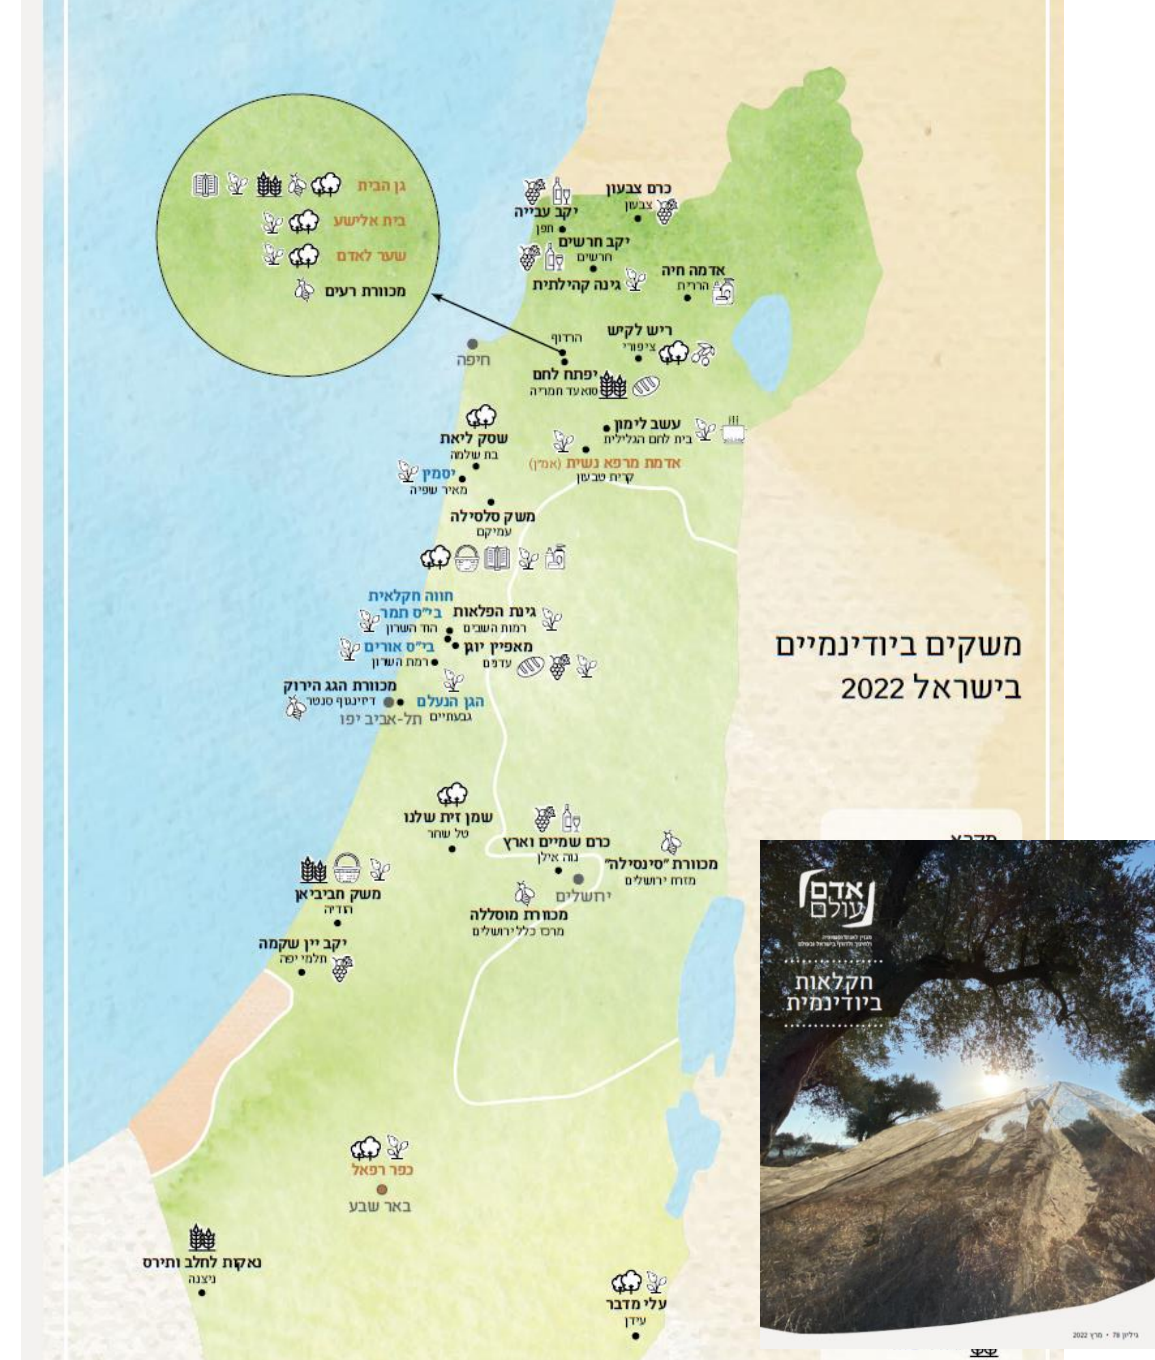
גן הבית
בית אלישע
שער לאדם
מכוורת רעים

כרם צבעון
צבעון
יקב עבייה
חפן
יקב חרשים
חרשים
אדמה חיה
הררית
גינה קהילתית
ריש לקיש
ציפורי
הרדוף
חיפה
יפתח לחם
סנאעד חמריה
עשב לימון
בית לחם הגלילית
אדמת מרפא נשית (אמ"ן)
קרית טבעון
שסק ליאת
בת שלמה
יסמין
מאיר שפיה
משק סלסילה
עמיקם
חווה חקלאית
בי"ס תמר
הוד השרון
גינת הפלאות
רמות השבים
מאפיין יוגן
עדנים
בי"ס אורים
רמת השרון
מכוורת הגג הירוק
דיזינגוף סנטר
הגן הנעלם
גבעתיים
תל-אביב יפו

משקים ביודינמיים
בישראל 2022

שמן זית שלנו
טל שחר
כרם שמיים וארץ
נווה אילן
מכוורת "סינסילה"
מזרח ירושלים
ירושלים
משק חביביאן
הדיה
מכוורת מוסללה
מרכז כלל ירושלים
יקב יין שקמה
חלמי יפה
כפר רפאל
באר שבע
נאקות לחלב ותירס
ניצנה
עלי מדבר
עידן

אדם עולם
חקלאות ביודינמית
גיליון 79 · מרץ 2022